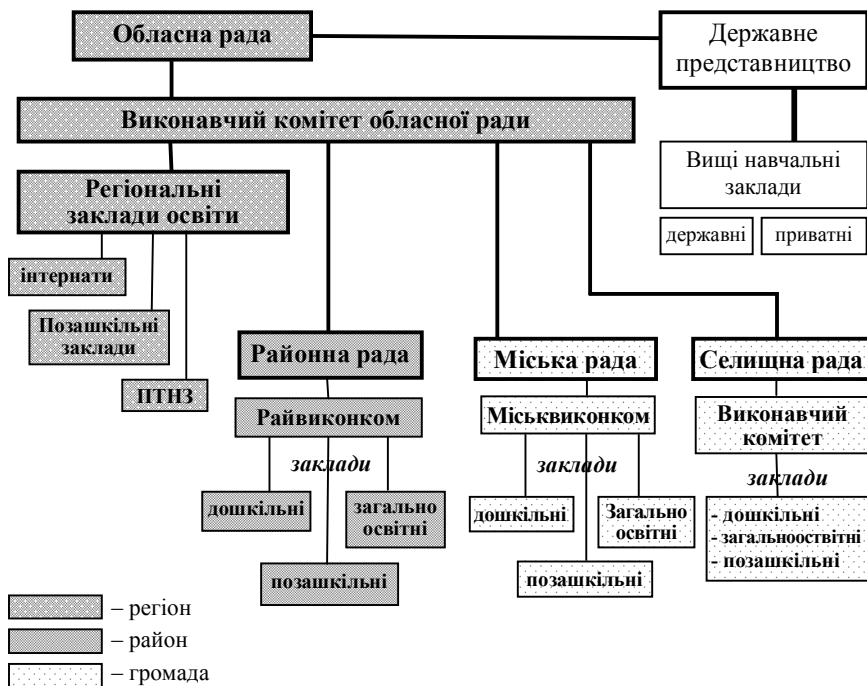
Обласна рада

Державне представництво

Виконавчий комітет обласної ради

Вищі навчальні заклади

державні

приватні

Регіональні заклади освіти

інтернати

Позашкільні заклади

ПТНЗ

Районна рада

Райвиконком

заклади

дошкільні

загально освітні

позашкільні

Міська рада

Міськвиконком

заклади

дошкільні

Загально освітні

позашкільні

Селищна рада

Виконавчий комітет

заклади

- дошкільні
- загальноосвітні
- позашкільні

– регіон

– район

– громада